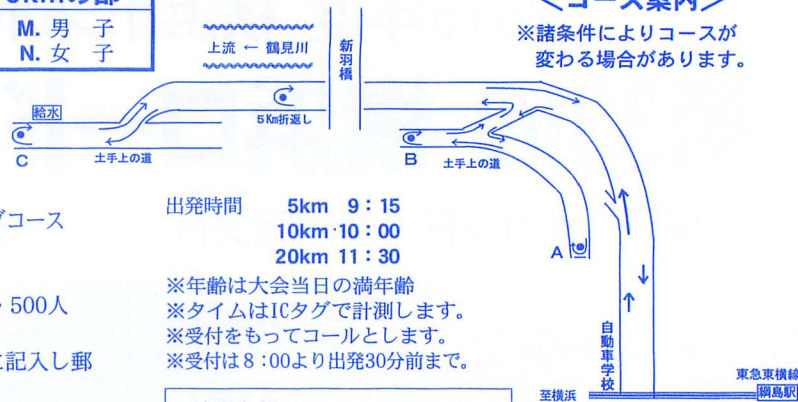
M. 男 子
N. 女 子

上流 ← 鶴見川

新羽橋

＜コース案内＞
※諸条件によりコースが変わる場合があります。

給水

C

土手上の道

5Km折返し

B

土手上の道

A

自動車学校

至横浜

東急東横線

綱島駅

グコース

500人

記入し郵

出発時間　5km　9：15
10km　10：00
20km　11：30

※年齢は大会当日の満年齢
※タイムはICタグで計測します。
※受付をもってコールとします。
※受付は8：00より出発30分前まで。